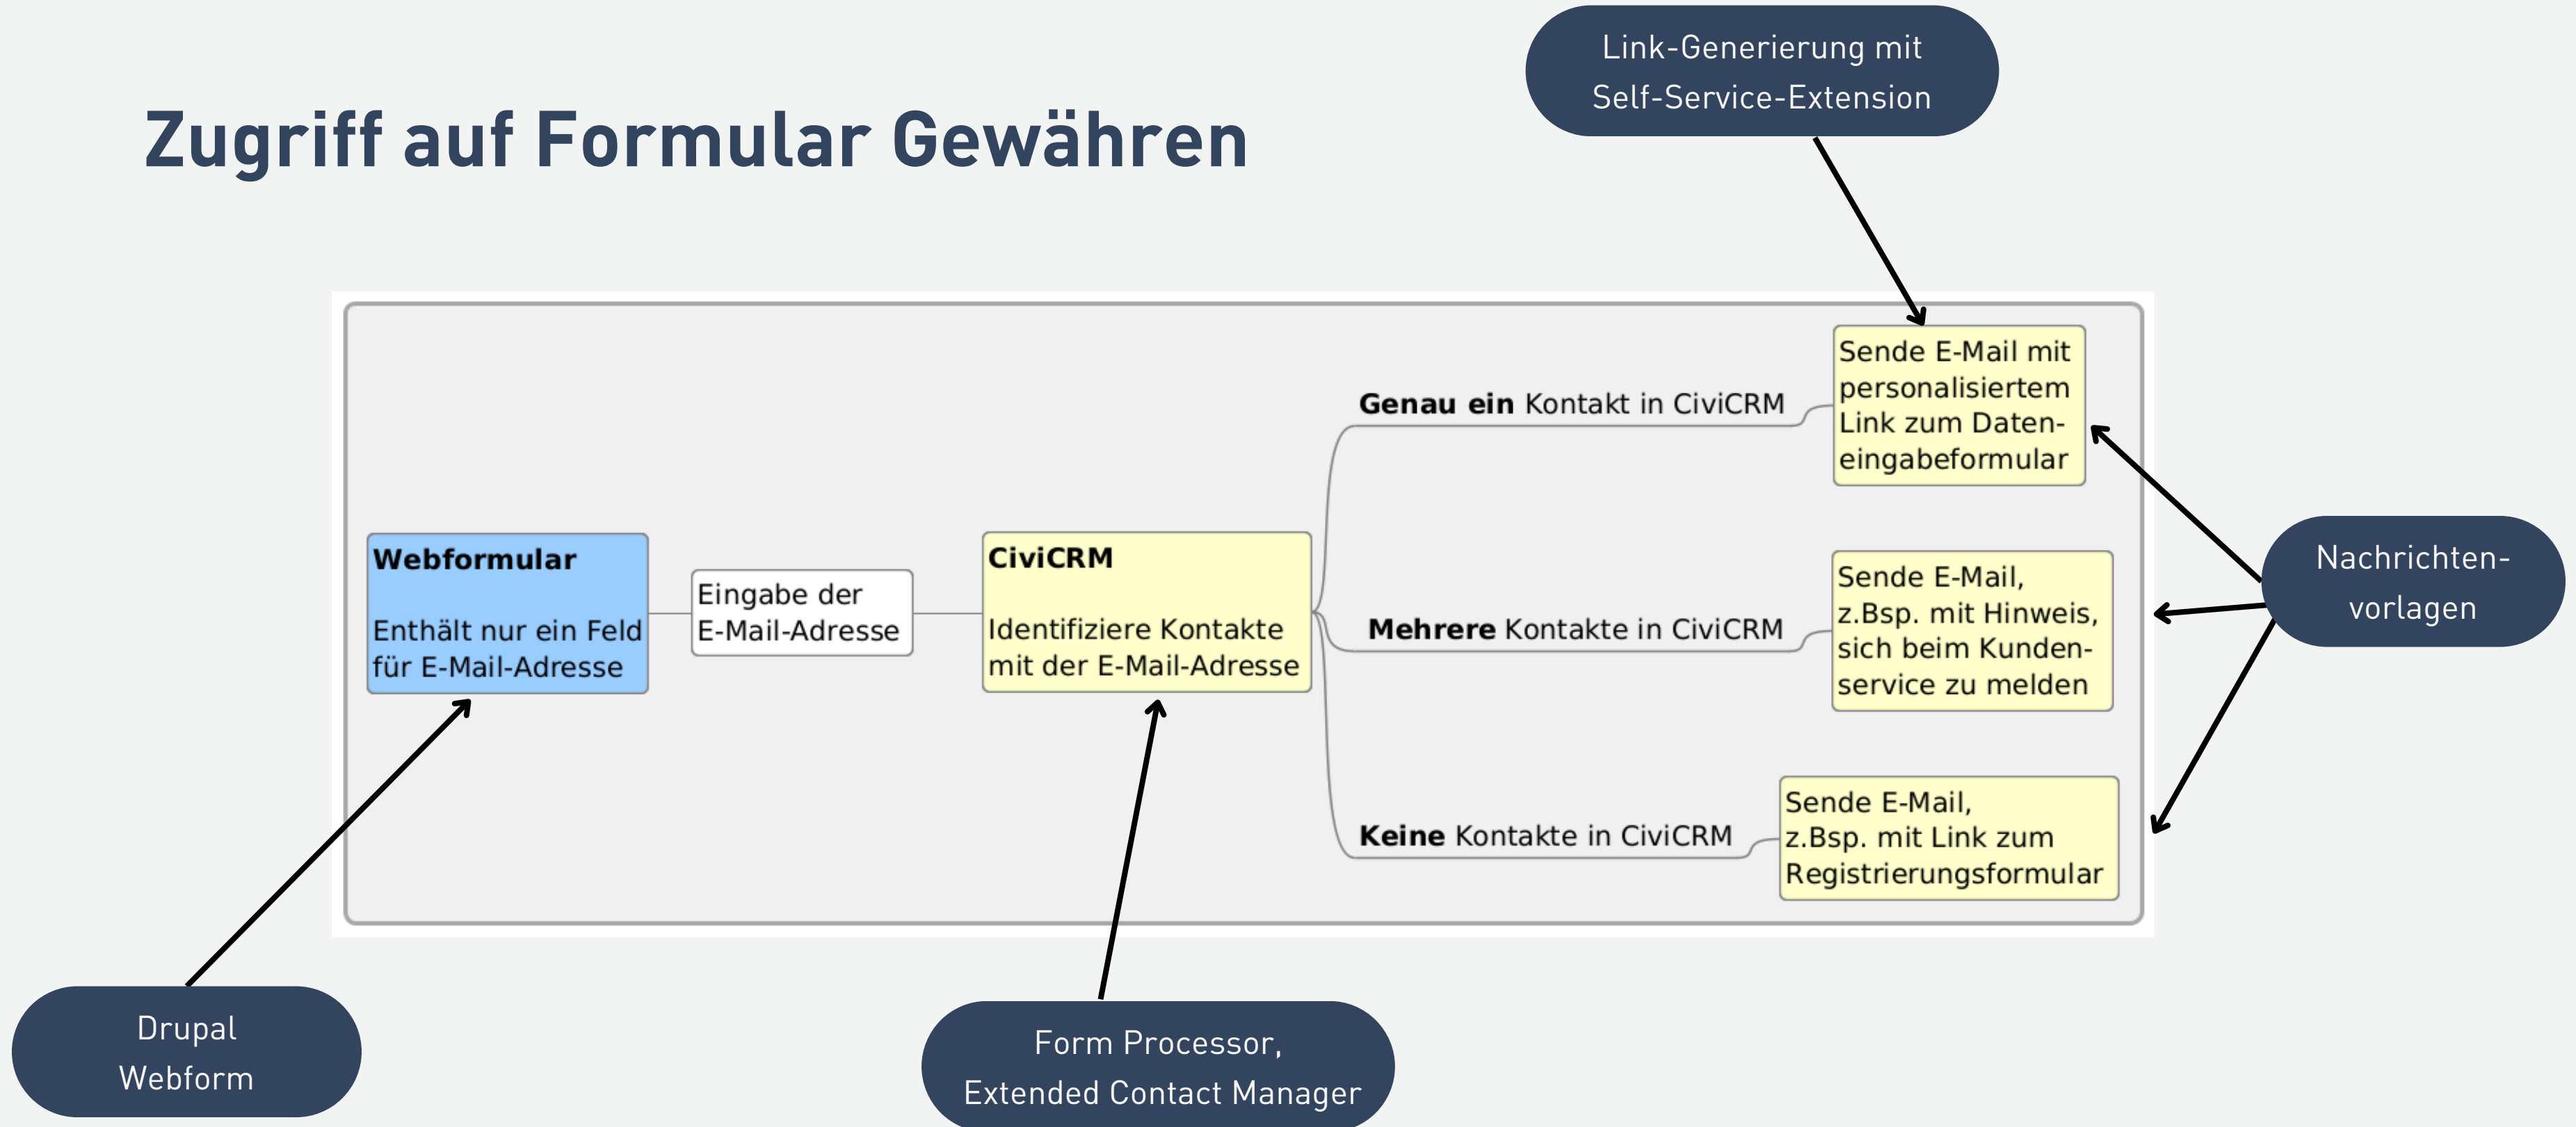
Link-Generierung mit Self-Service-Extension

Zugriff auf Formular Gewähren

**Webformular**

Enthält nur ein Feld für E-Mail-Adresse

Eingabe der E-Mail-Adresse

**CiviCRM**

Identifiziere Kontakte mit der E-Mail-Adresse

**Genau ein** Kontakt in CiviCRM

Sende E-Mail mit personalisiertem Link zum Dateneingabeformular

**Mehrere** Kontakte in CiviCRM

Sende E-Mail, z.Bsp. mit Hinweis, sich beim Kundenservice zu melden

**Keine** Kontakte in CiviCRM

Sende E-Mail, z.Bsp. mit Link zum Registrierungsformular

Nachrichten-vorlagen

Drupal Webform

Form Processor, Extended Contact Manager